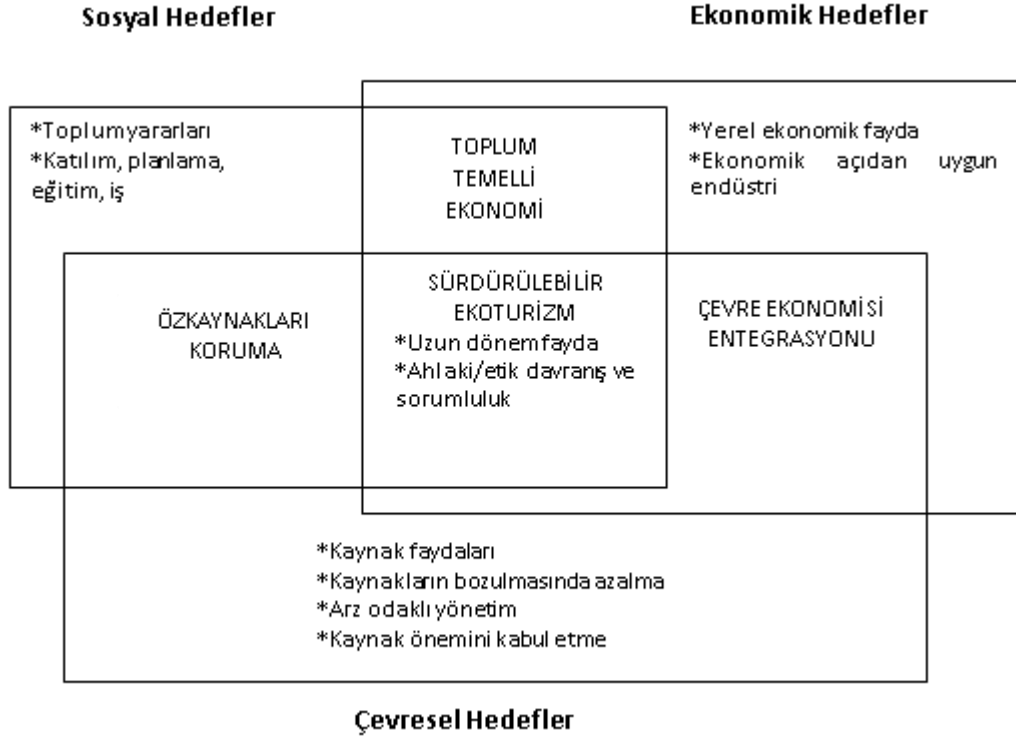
Sosyal Hedefler

Ekonomik Hedefler

*Toplumyararları
*Katılım, planlama, eğitim, iş

TOPLUM
TEMELLİ
EKONOMİ

*Yerel ekonomik fayda
*Ekonomik açıdan uygun endüstri

ÖZKAYNAKLARI
KORUMA

SÜRDÜRÜLEBİLİR
EKOTURİZM
*Uzun dönemfayda
*Ahlaki/etik davranış ve sorumluluk

ÇEVRE EKONOMİSİ
ENTEGRASYONU

*Kaynak faydaları
*Kaynakların bozulmasında azalma
*Arz odaklı yönetim
*Kaynak önemini kabul etme

Çevresel Hedefler